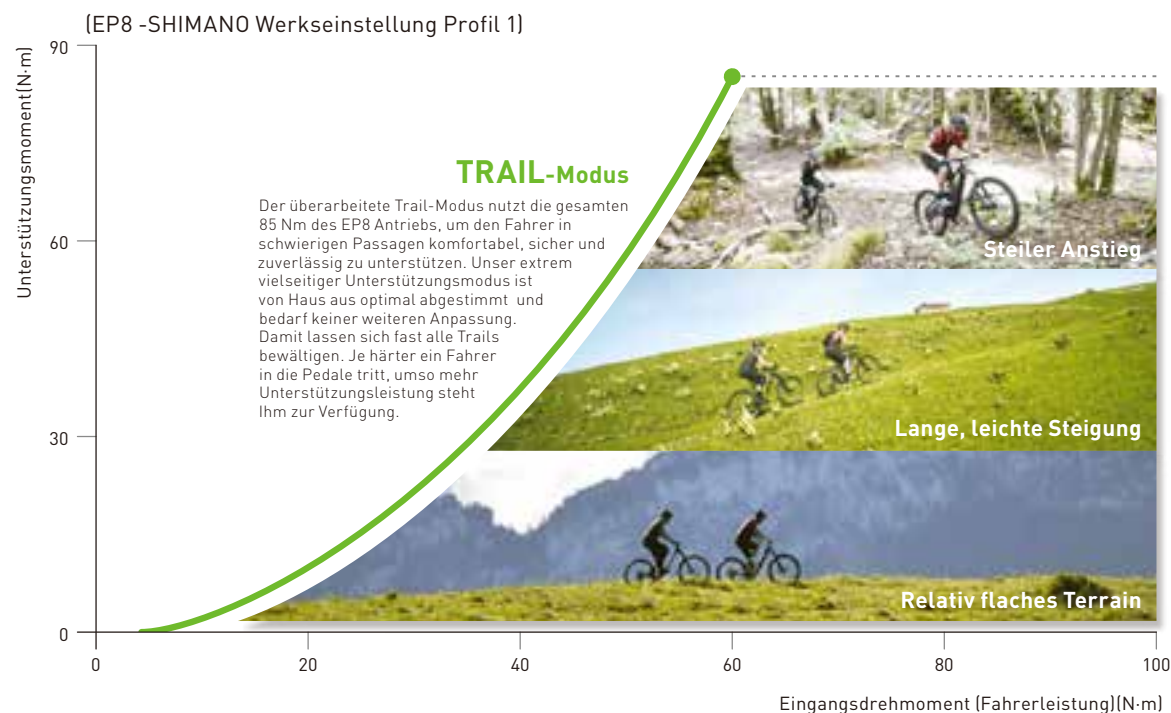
(EP8 -SHIMANO Werkseinstellung Profil 1)

Unterstützungsmoment(N·m)

90

60

30

0

TRAIL-Modus

Der überarbeitete Trail-Modus nutzt die gesamten 85 Nm des EP8 Antriebs, um den Fahrer in schwierigen Passagen komfortabel, sicher und zuverlässig zu unterstützen. Unser extrem vielseitiger Unterstützungsmodus ist von Haus aus optimal abgestimmt und bedarf keiner weiteren Anpassung. Damit lassen sich fast alle Trails bewältigen. Je härter ein Fahrer in die Pedale tritt, umso mehr Unterstützungsleistung steht Ihm zur Verfügung.

Steiler Anstieg

Lange, leichte Steigung

Relativ flaches Terrain

0 20 40 60 80 100

Eingangsdrehmoment (Fahrerleistung)(N·m)